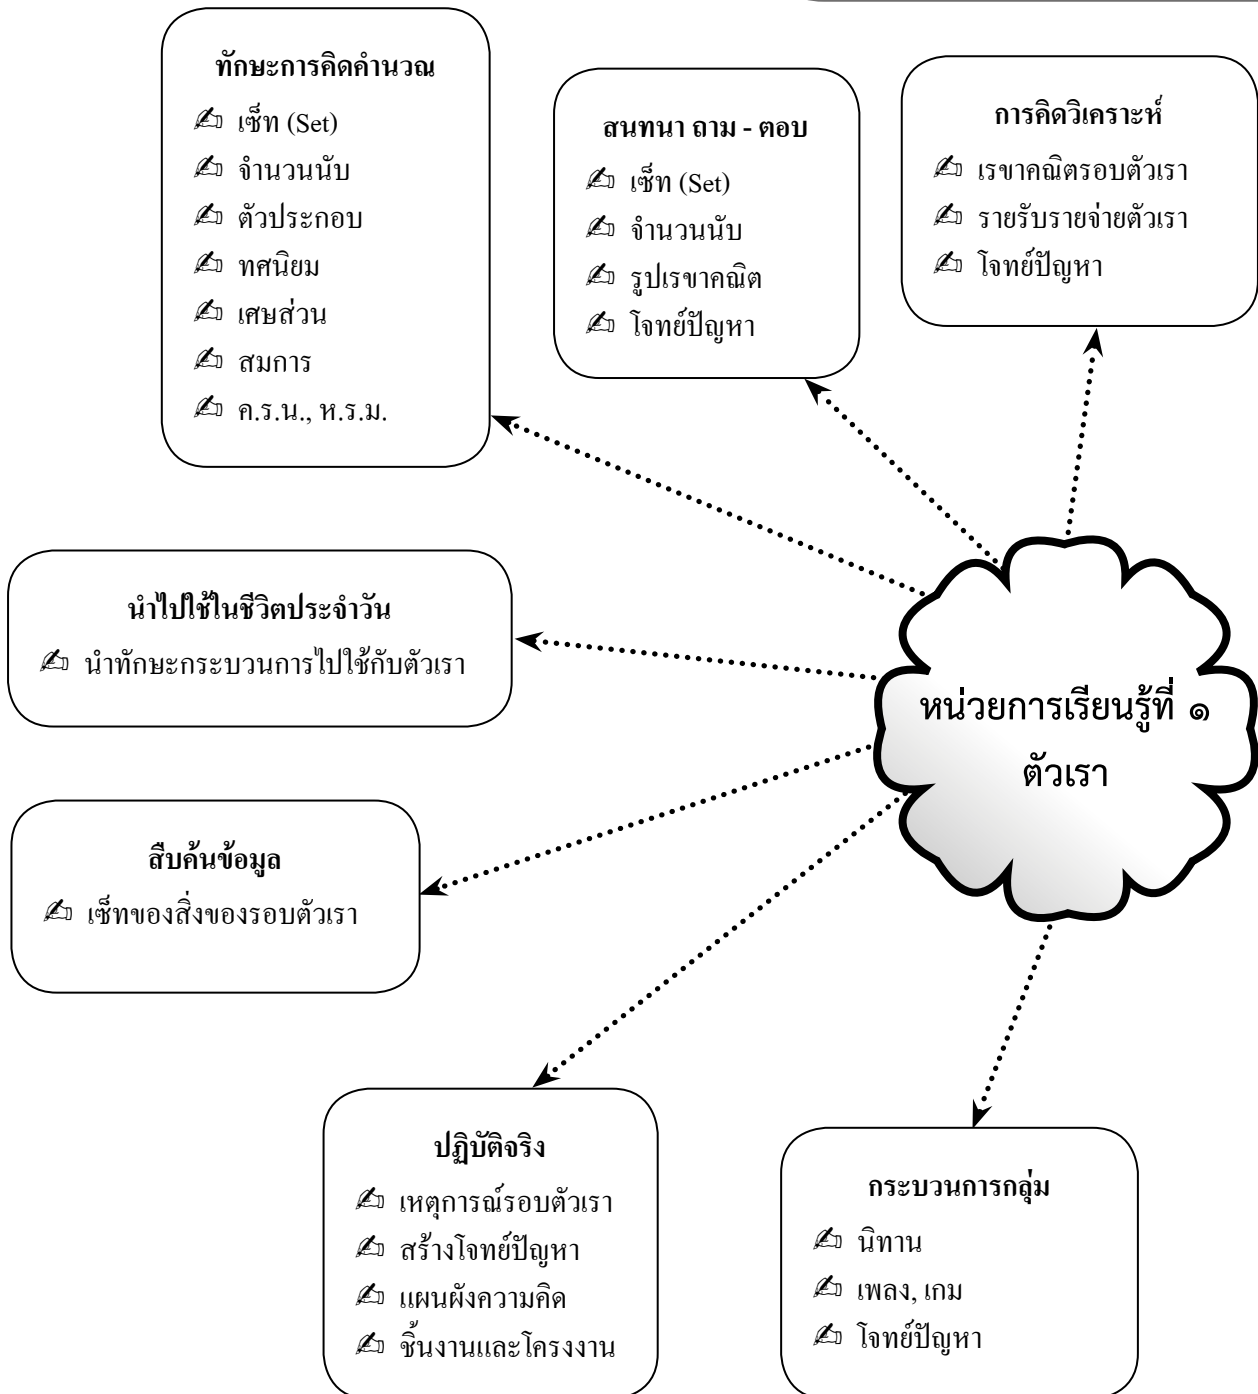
ทักษะการคิดคำนวณ
✍ เซ็ท (Set)
✍ จำนวนนับ
✍ ตัวประกอบ
✍ ทศนิยม
✍ เศษส่วน
✍ สมการ
✍ ค.ร.น., ห.ร.ม.

สนทนา ถาม - ตอบ
✍ เซ็ท (Set)
✍ จำนวนนับ
✍ รูปเรขาคณิต
✍ โจทย์ปัญหา

การคิดวิเคราะห์
✍ เรขาคณิตรอบตัวเรา
✍ รายรับรายจ่ายตัวเรา
✍ โจทย์ปัญหา

นำไปใช้ในชีวิตประจำวัน
✍ นำทักษะกระบวนการไปใช้กับตัวเรา

หน่วยการเรียนรู้ที่ ๑
ตัวเรา

สืบค้นข้อมูล
✍ เซ็ทของสิ่งของรอบตัวเรา

ปฏิบัติจริง
✍ เหตุการณ์รอบตัวเรา
✍ สร้างโจทย์ปัญหา
✍ แผนผังความคิด
✍ ชิ้นงานและโครงงาน

กระบวนการกลุ่ม
✍ นิทาน
✍ เพลง, เกม
✍ โจทย์ปัญหา